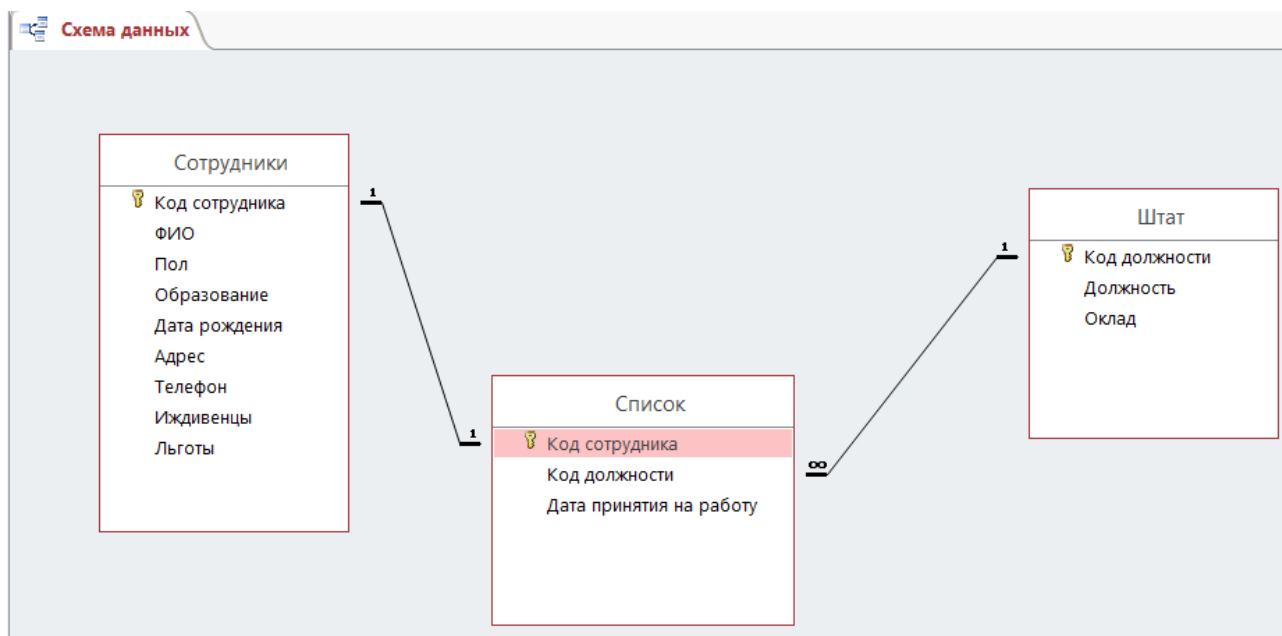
Схема данных

Сотрудники
Код сотрудника
ФИО
Пол
Образование
Дата рождения
Адрес
Телефон
Иждивенцы
Льготы

1

1

Список
Код сотрудника
Код должности
Дата принятия на работу

$\infty$

1

Штат
Код должности
Должность
Оклад